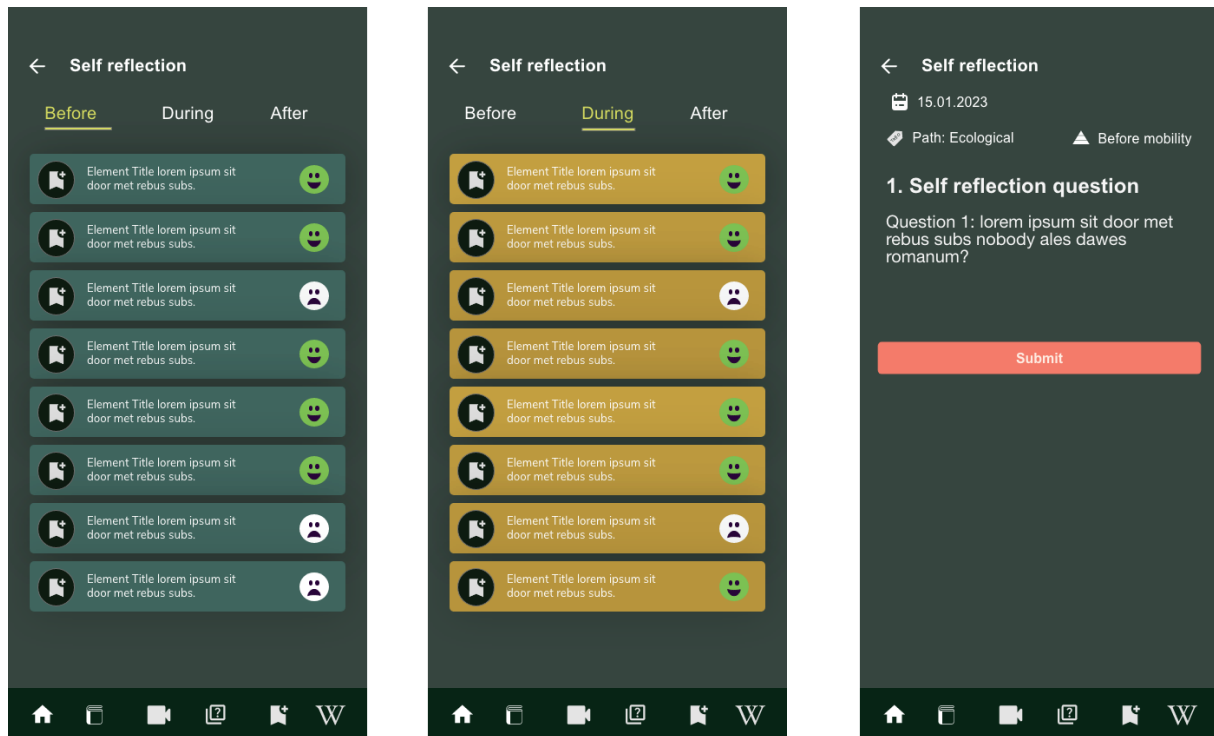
← Self reflection

Before During After

Element Title lorem ipsum sit door met rebus subs.

Element Title lorem ipsum sit door met rebus subs.

Element Title lorem ipsum sit door met rebus subs.

Element Title lorem ipsum sit door met rebus subs.

Element Title lorem ipsum sit door met rebus subs.

Element Title lorem ipsum sit door met rebus subs.

Element Title lorem ipsum sit door met rebus subs.

Element Title lorem ipsum sit door met rebus subs.

W

← Self reflection

Before During After

Element Title lorem ipsum sit door met rebus subs.

Element Title lorem ipsum sit door met rebus subs.

Element Title lorem ipsum sit door met rebus subs.

Element Title lorem ipsum sit door met rebus subs.

Element Title lorem ipsum sit door met rebus subs.

Element Title lorem ipsum sit door met rebus subs.

Element Title lorem ipsum sit door met rebus subs.

Element Title lorem ipsum sit door met rebus subs.

W

← Self reflection

15.01.2023

Path: Ecological

Before mobility

1. Self reflection question

Question 1: lorem ipsum sit door met rebus subs nobody ales dawes romanum?

Submit

W